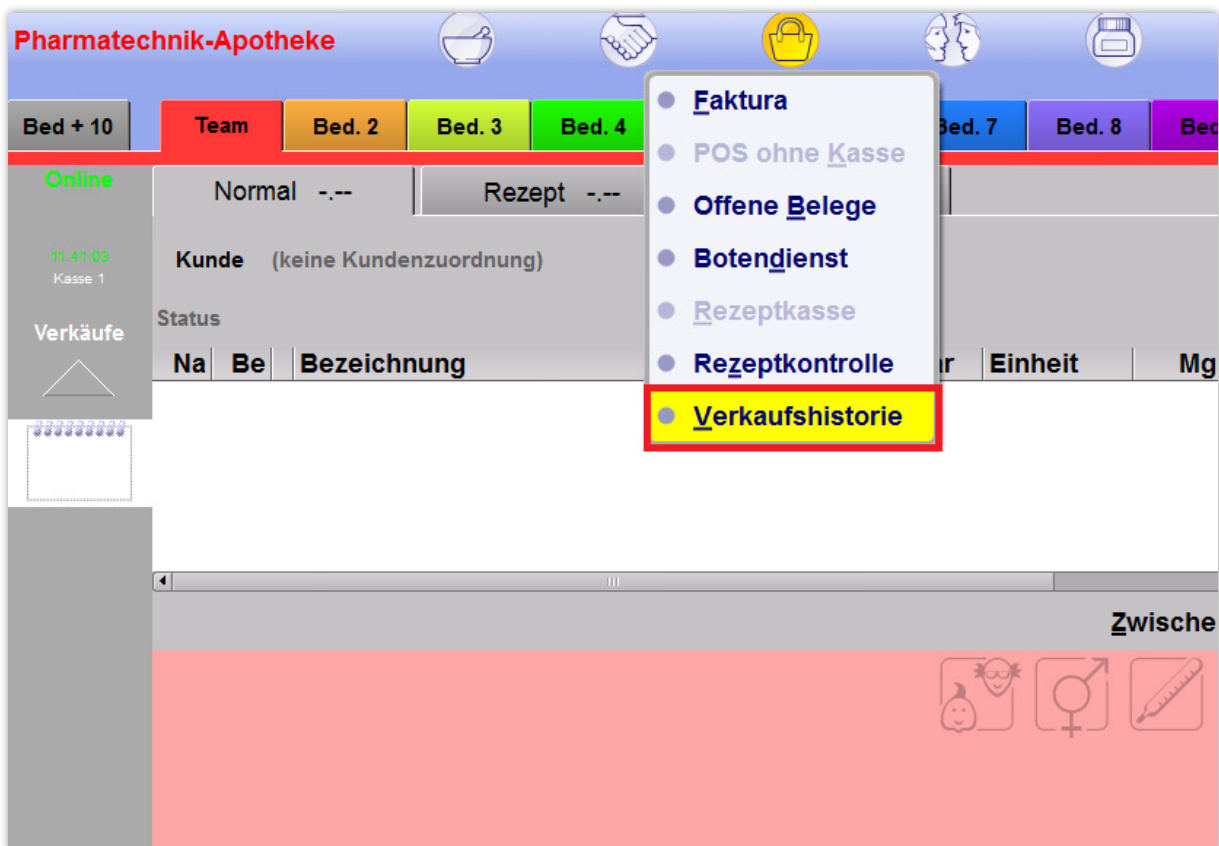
Pharmatechnik-Apotheke

Bed + 10
Team
Bed. 2
Bed. 3
Bed. 4
Bed. 7
Bed. 8
Bed

Online

11:41:03
Kasse 1

Verkäufe

Normal -.--
Rezept -.--

Kunde (keine Kundenzuordnung)

Status

| Na | Be | Bezeichnung | r | Einheit | Mg |
|---|---|---|---|---|---|

Faktura
POS ohne Kasse
Offene Belege
Botendienst
Rezeptkasse
Rezeptkontrolle
Verkaufshistorie

Zwische